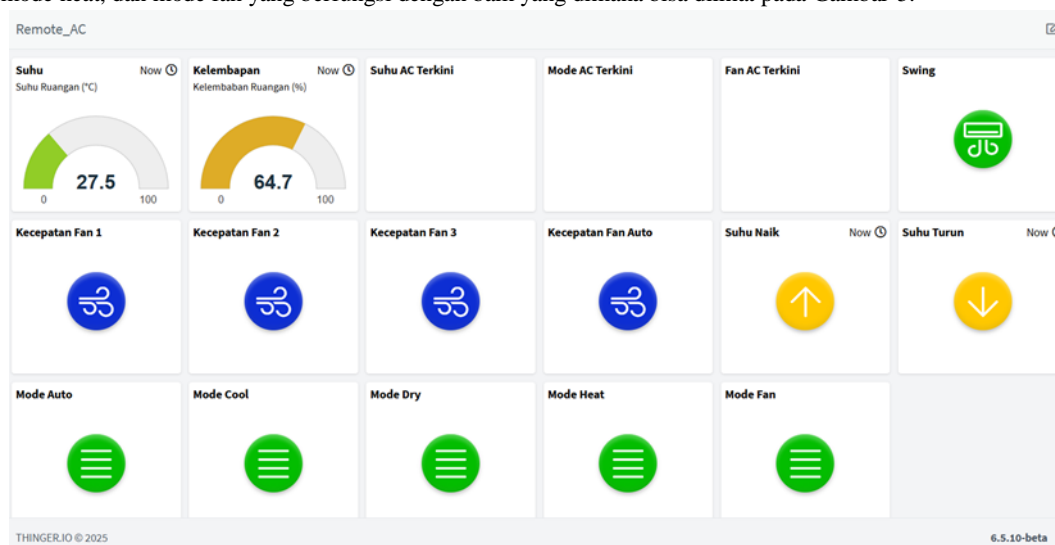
Remote_AC

Suhu Now
Suhu Ruangan (°C)
27.5
0 100

Kelembapan Now
Kelembaban Ruangan (%)
64.7
0 100

Suhu AC Terkini

Mode AC Terkini

Fan AC Terkini

Swing

Kecepatan Fan 1

Kecepatan Fan 2

Kecepatan Fan 3

Kecepatan Fan Auto

Suhu Naik Now

Suhu Turun Now

Mode Auto

Mode Cool

Mode Dry

Mode Heat

Mode Fan

THINGER.IO © 2025
6.5.10-beta